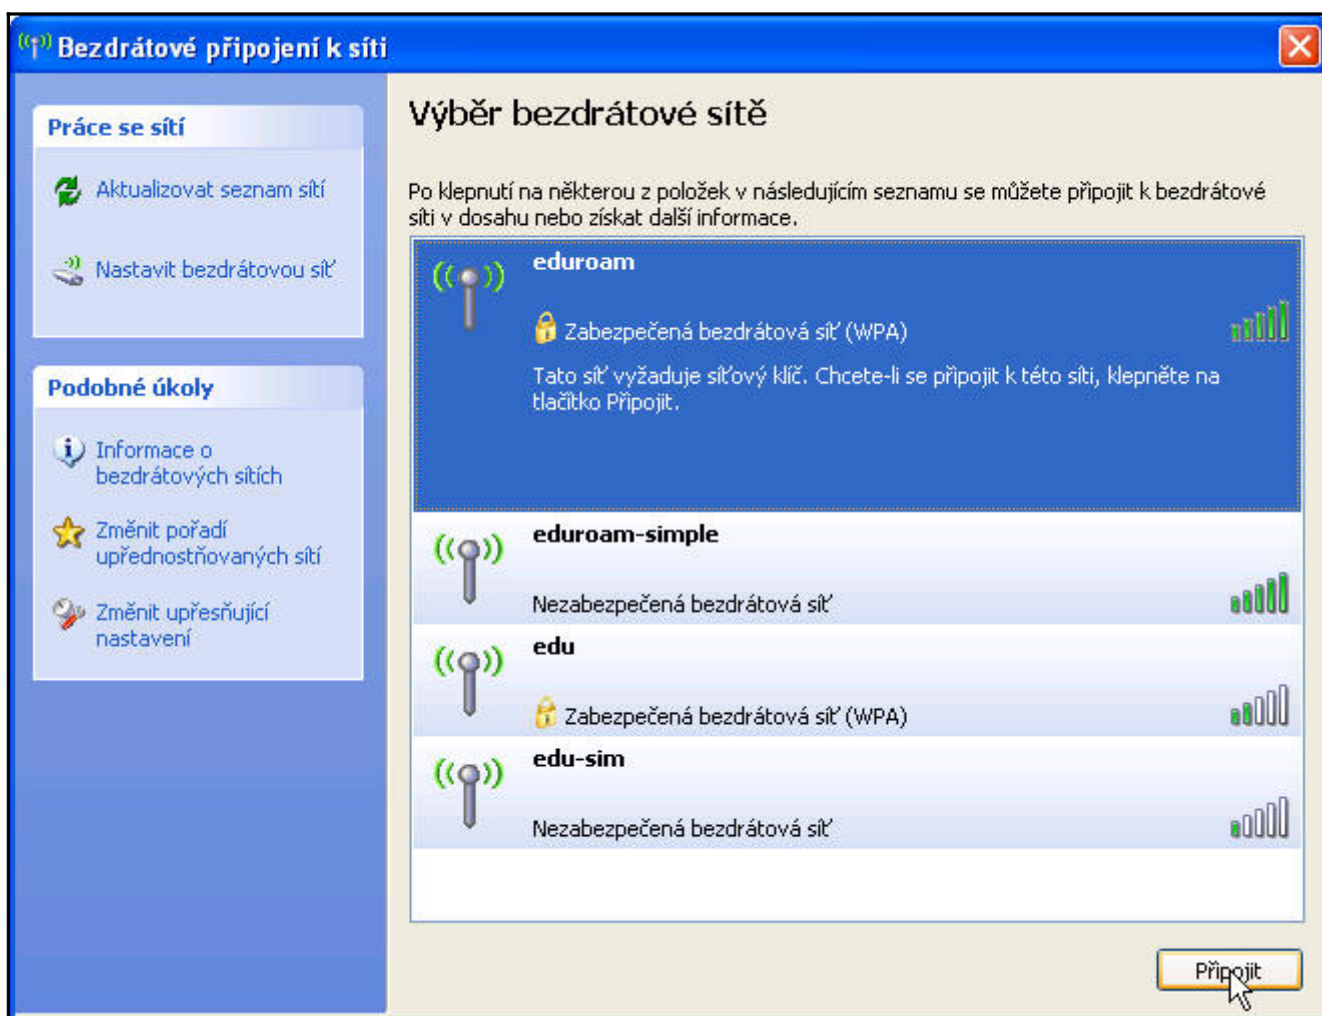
Bezdrátové připojení k síti

Práce se sítí

Aktualizovat seznam sítí

Nastavit bezdrátovou síť

Podobné úkoly

Informace o bezdrátových sítích

Změnit pořadí upřednostňovaných sítí

Změnit upřesňující nastavení

Výběr bezdrátové sítě

Po klepnutí na některou z položek v následujícím seznamu se můžete připojit k bezdrátové síti v dosahu nebo získat další informace.

eduroam

Zabezpečená bezdrátová síť (WPA)

Tato síť vyžaduje síťový klíč. Chcete-li se připojit k této síti, klepněte na tlačítko Připojit.

eduroam-simple

Nezabezpečená bezdrátová síť

edu

Zabezpečená bezdrátová síť (WPA)

edu-sim

Nezabezpečená bezdrátová síť

Připojit